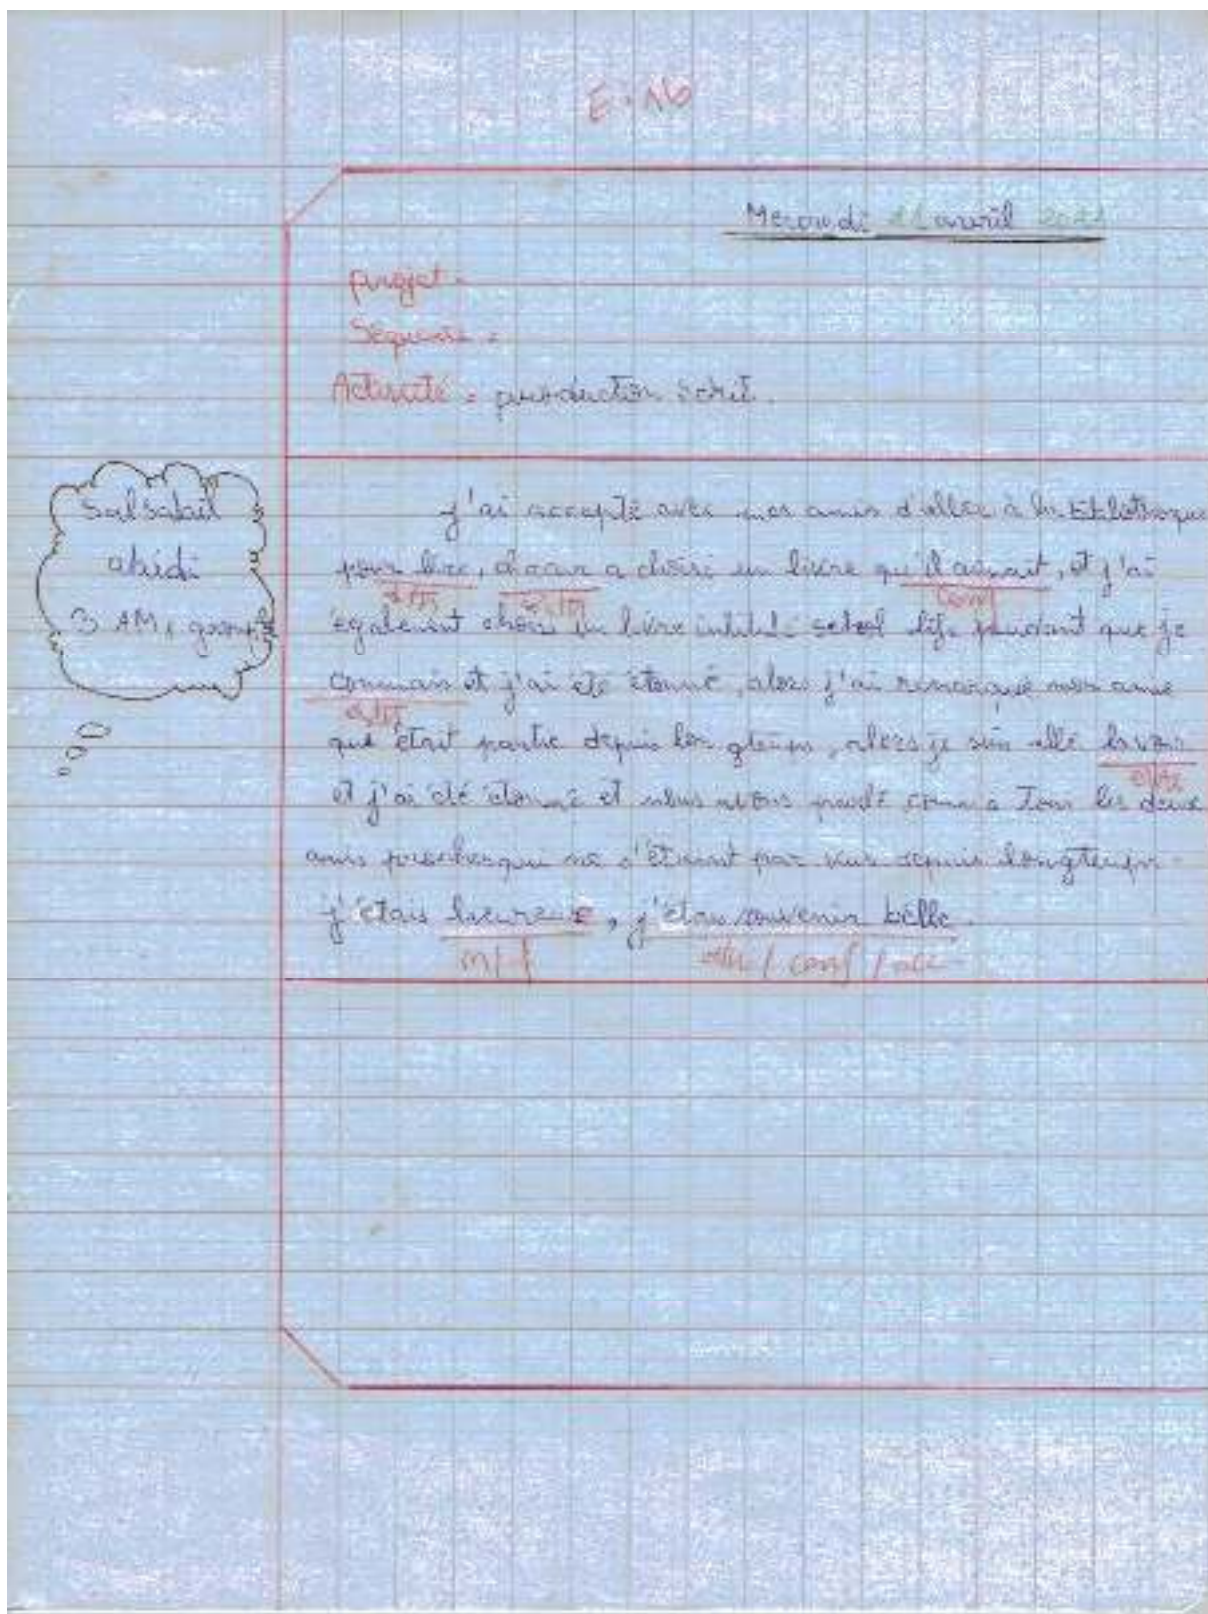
E: A6

Mercredi 21 avril 2021

Projet :
Séquence :
Activité : production écrit.

Salsabil
ahidi
3 AM, groupe

j'ai accepté avec mes amis d'aller à la bibliothèque pour lire, chacun a choisi un livre qu'il aimait, et j'ai également choisi un livre intitulé school life pendant que je connais et j'ai été étonné, alors j'ai remarqué mes amis que était partie depuis longtemps, alors je suis allé les voir et j'ai été étonné et nous avons parlé comme tous les deux amis presque qui ne s'étaient pas vus depuis longtemps. j'étais heureuse, j'étais souvenir belle.

ortg ortg conj ortg ortg
m/f ortg / conj / voc